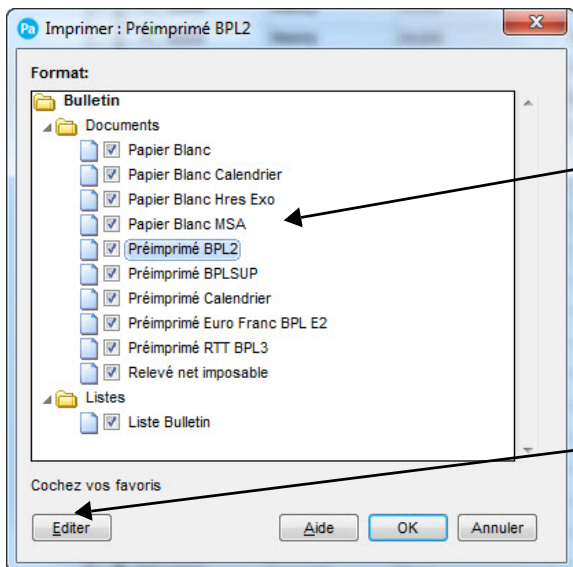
Pa Imprimer : Préimprimé BPL2

Format:

Bulletin
Documents
Papier Blanc
Papier Blanc Calendrier
Papier Blanc Hres Exo
Papier Blanc MSA
Préimprimé BPL2
Préimprimé BPLSUP
Préimprimé Calendrier
Préimprimé Euro Franc BPL E2
Préimprimé RTT BPL3
Relevé net imposable
Listes
Liste Bulletin

Cochez vos favoris

Editer
Aide
OK
Annuler